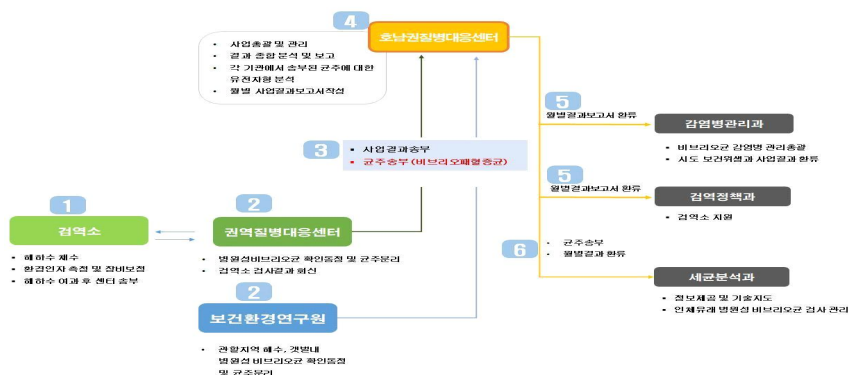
4
호남권질병대응센터

사업총괄 및 관리
결과 종합 분석 및 보고
각 기관에서 송부된 균주에 대한 유전자형 분석
월별 사업결과보고서작성

3
사업결과송부
균주송부 (비브리오패혈증균)

5
월별결과보고서 환류

감염병관리과
비브리오균 감염병 관리총괄
시도 보건위생과 사업결과 환류

5
월별결과보고서 환류

검역정책과
검역소 지원

6
균주송부
월별결과 환류

세균분석과
정보제공 및 기술지도
인체유래 병원성 비브리오균 검사 관리

1
검역소
해하수 채수
환경인자 측정 및 장비보정
해하수 여과 후 센터 송부

2
권역질병대응센터
병원성비브리오균 확인동정 및 균주분리
검역소 검사결과 회신

2
보건환경연구원
관할지역 해수, 갯벌내 병원성 비브리오균 확인동정 및 균주분리